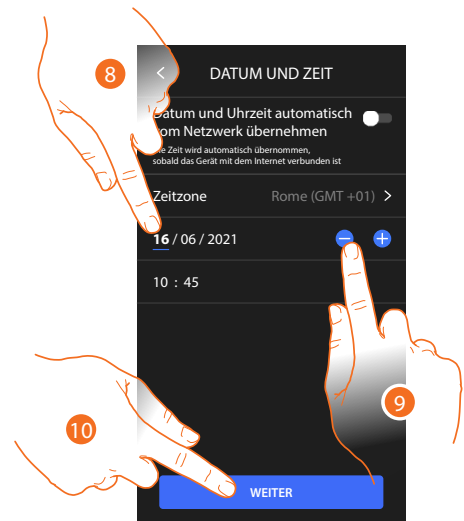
8

DATUM UND ZEIT

Datum und Uhrzeit automatisch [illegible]om Netzwerk übernehmen

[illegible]e Zeit wird automatisch übernommen, sobald das Gerät mit dem Internet verbunden ist

Zeitzone Rome (GMT +01)

16 / 06 / 2021

10 : 45

9

10

WEITER